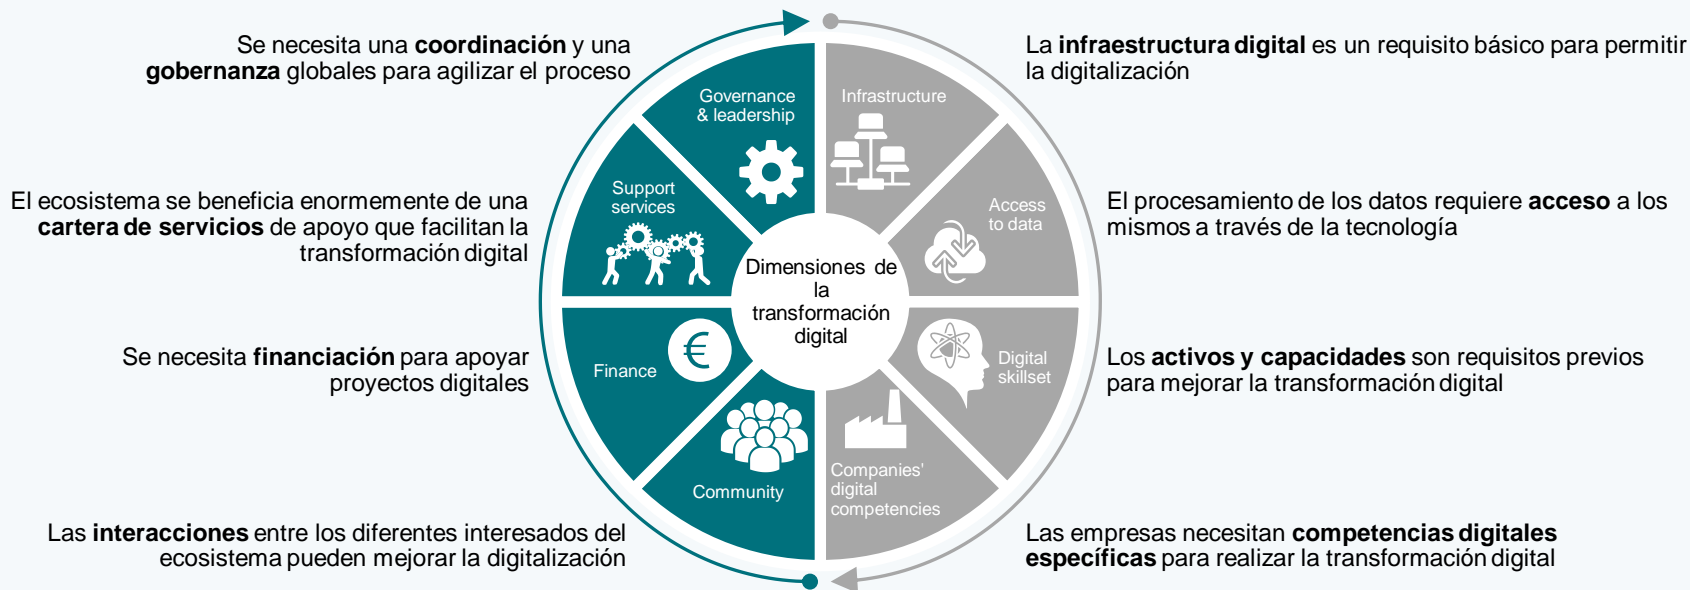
Se necesita una coordinación y una gobernanza globales para agilizar el proceso

La infraestructura digital es un requisito básico para permitir la digitalización

El ecosistema se beneficia enormemente de una cartera de servicios de apoyo que facilitan la transformación digital

El procesamiento de los datos requiere acceso a los mismos a través de la tecnología

Se necesita financiación para apoyar proyectos digitales

Los activos y capacidades son requisitos previos para mejorar la transformación digital

Las interacciones entre los diferentes interesados del ecosistema pueden mejorar la digitalización

Las empresas necesitan competencias digitales específicas para realizar la transformación digital

Governance & leadership

Infrastructure

Support services

Access to data

Dimensiones de la transformación digital

Finance

Digital skillset

Community

Companies' digital competencies